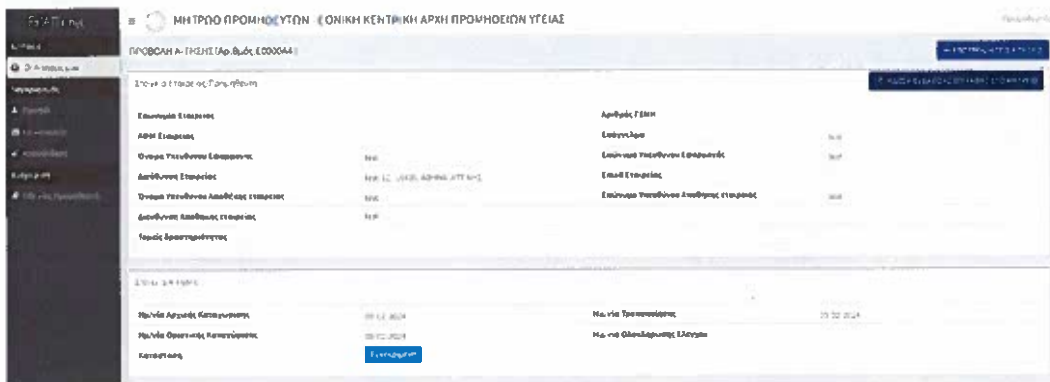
ΜΗΤΡΩΟ ΠΡΟΜΗΘΕΥΤΩΝ ΕΘΝΙΚΗ ΚΕΝΤΡΙΚΗ ΑΡΧΗ ΠΡΟΜΗΘΕΙΩΝ ΥΓΕΙΑΣ

ΠΡΟΒΟΛΗ ΑΙΤΗΣΗΣ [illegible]

Στοιχεία Εταιρείας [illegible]

Επωνυμία Εταιρείας
Αριθμός ΓΕΜΗ
ΑΦΜ Εταιρείας
Όνομα Υπεύθυνου Επικοινωνίας
Επώνυμο Υπεύθυνου Επικοινωνίας
Διεύθυνση Εταιρείας
Email Εταιρείας
Όνομα Υπεύθυνου Αποθήκης εταιρείας
Επώνυμο Υπεύθυνου Αποθήκης εταιρείας
Διεύθυνση Αποθήκης εταιρείας
Τομείς Δραστηριότητας

Στοιχεία Αίτησης

Ημ/νία Αρχικής Καταχώρησης
Ημ/νία Τροποποίησης
Ημ/νία Οριστικής Καταχώρησης
Ημ/νία Ολοκλήρωσης Ελέγχου
Κατάσταση
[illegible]